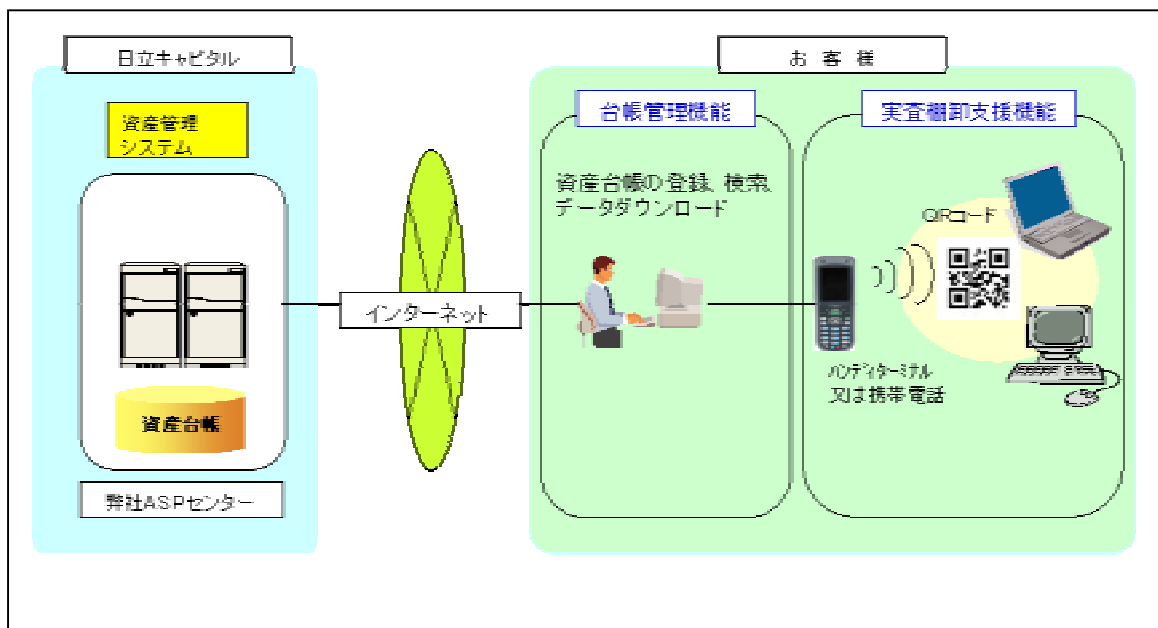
日立キャピタル

資産管理システム

資産台帳

弊社ASPセンター

インターネット

お 客 様

台帳管理機能

資産台帳の登録、検索
データダウンロード

実査棚卸支援機能

QRコード

ハンディターミナル
又は携帯電話